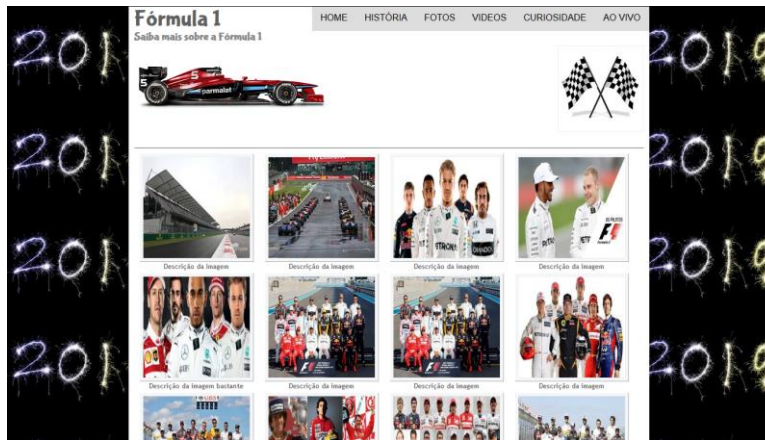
Fórmula 1
Saiba mais sobre a Fórmula 1

HOME HISTÓRIA FOTOS VIDEOS CURIOSIDADE AO VIVO

Descrição da imagem
Descrição da imagem
Descrição da imagem
Descrição da imagem
Descrição da imagem bastante
Descrição da imagem
Descrição da imagem
Descrição da imagem